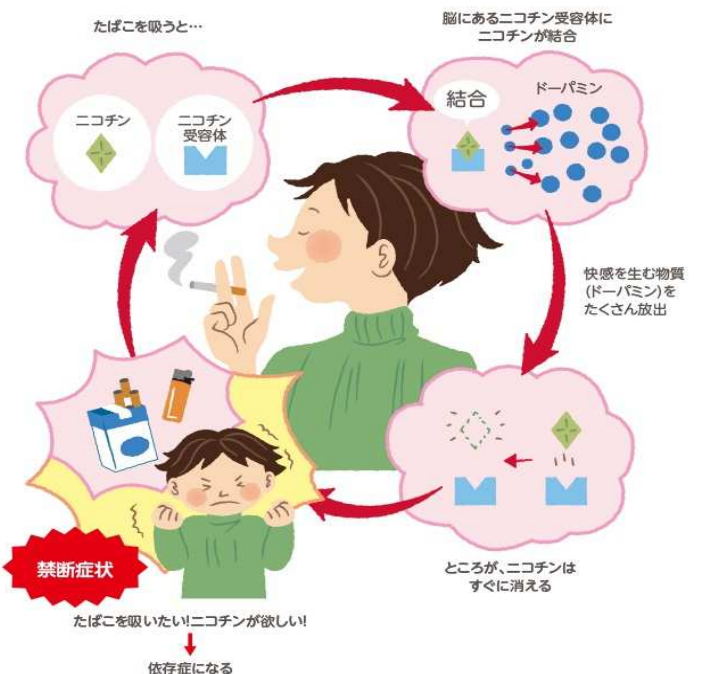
たばこを吸うと…

ニコチン

ニコチン受容体

脳にあるニコチン受容体にニコチンが結合

結合

ドーパミン

快感を生む物質(ドーパミン)をたくさん放出

ところが、ニコチンはすぐに消える

禁断症状

たばこを吸いたい!ニコチンが欲しい!

依存症になる